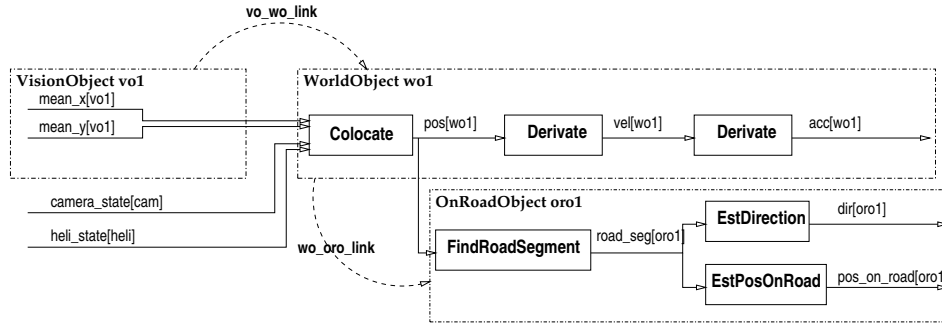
vo_wo_link

VisionObject vo1

mean_x[vo1]

mean_y[vo1]

WorldObject wo1

Colocate

pos[wo1]

Derivate

vel[wo1]

Derivate

acc[wo1]

camera_state[cam]

heli_state[heli]

OnRoadObject oro1

wo_oro_link

FindRoadSegment

road_seg[oro1]

EstDirection

dir[oro1]

EstPosOnRoad

pos_on_road[oro1